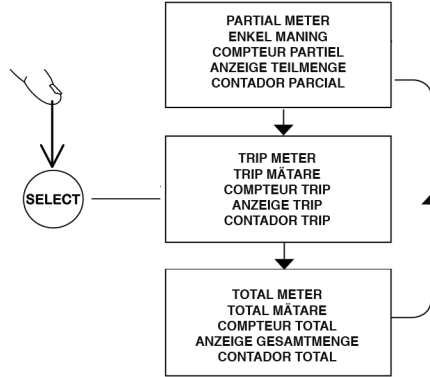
PARTIAL METER
ENKEL MANING
COMPTEUR PARTIEL
ANZEIGE TEILMENGE
CONTADOR PARCIAL

SELECT

TRIP METER
TRIP MÄTARE
COMPTEUR TRIP
ANZEIGE TRIP
CONTADOR TRIP

TOTAL METER
TOTAL MÄTARE
COMPTEUR TOTAL
ANZEIGE GESAMTMENGE
CONTADOR TOTAL